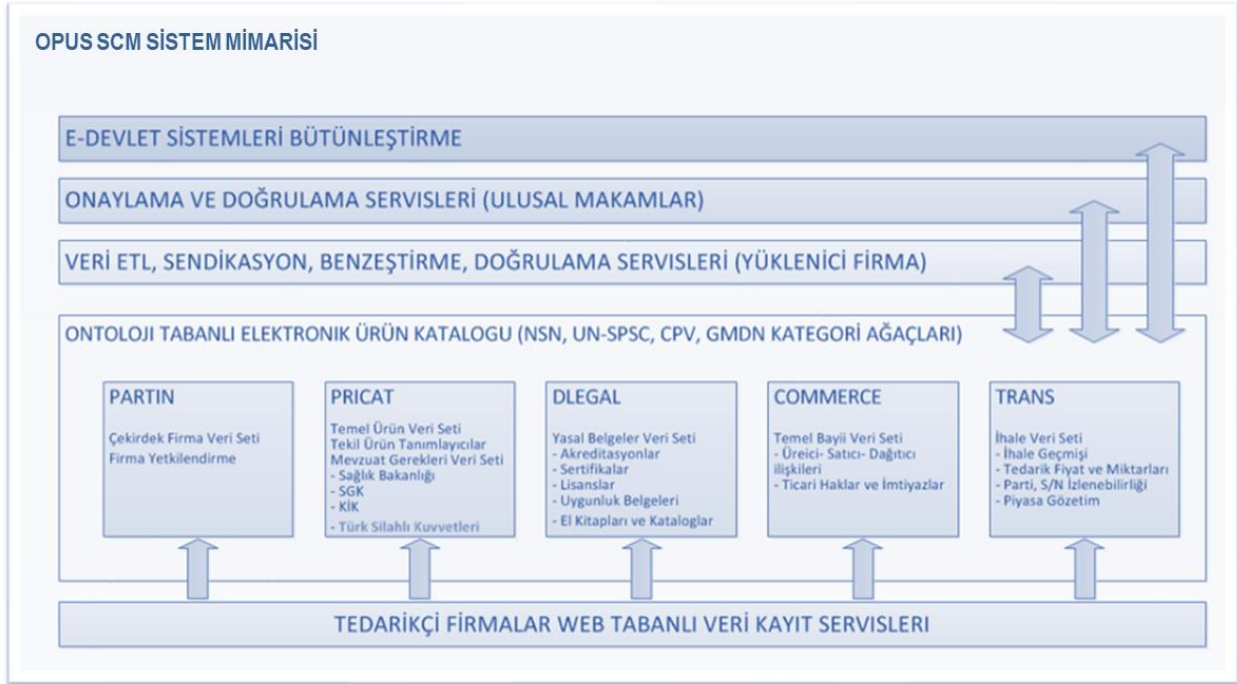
OPUS SCM SİSTEM MİMARİSİ

E-DEVLET SİSTEMLERİ BÜTÜNLEŞTİRME

ONAYLAMA VE DOĞRULAMA SERVISLERİ (ULUSAL MAKAMLAR)

VERİ ETL, SENDİKASYON, BENZEŞTİRME, DOĞRULAMA SERVISLERİ (YÜKLENİCİ FİRMA)

ONTOLOJI TABANLI ELEKTRONIK ÜRÜN KATALOGU (NSN, UN-SPSC, CPV, GMDN KATEGORİ AĞAÇLARI)

PARTIN
Çekirdek Firma Veri Seti
Firma Yetkilendirme

PRICAT
Temel Ürün Veri Seti
Tekil Ürün Tanımlayıcılar
Mevzuat Gerekleri Veri Seti
- Sağlık Bakanlığı
- SGK
- KİK
- Türk Silahlı Kuvvetleri

DLEGAL
Yasal Belgeler Veri Seti
- Akreditasyonlar
- Sertifikalar
- Lisanslar
- Uygunluk Belgeleri
- El Kitapları ve Kataloglar

COMMERCE
Temel Bayii Veri Seti
- Üreici- Satıcı- Dağıtıcı ilişkileri
- Ticari Haklar ve İmtiyazlar

TRANS
İhale Veri Seti
- İhale Geçmişi
- Tedarik Fiyat ve Miktarları
- Parti, S/N İzlenebilirliği
- Piyasa Gözetim

TEDARİKÇİ FİRMALAR WEB TABANLI VERİ KAYIT SERVISLERİ